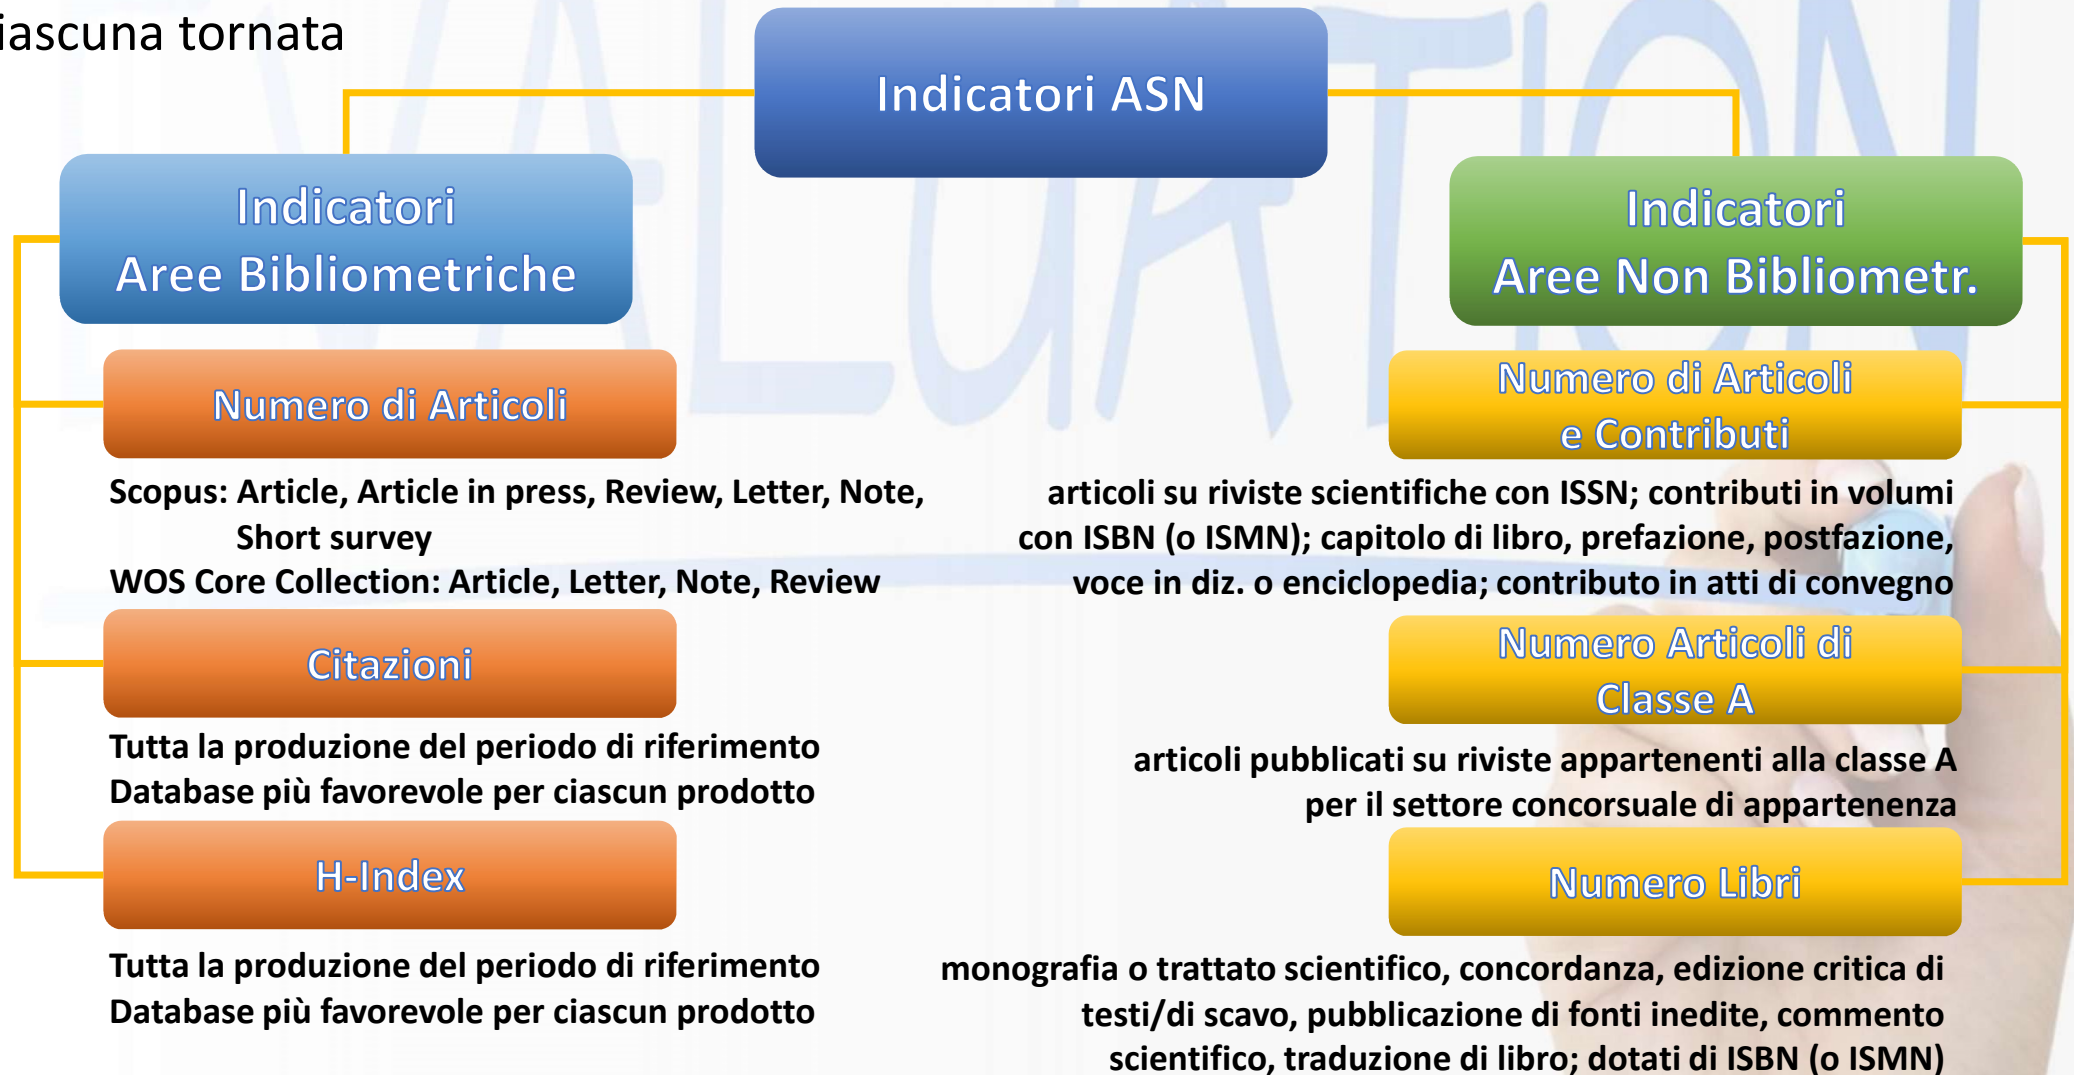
iascuna tornata

Indicatori ASN

Indicatori
Aree Bibliometriche

Numero di Articoli

Scopus: Article, Article in press, Review, Letter, Note, Short survey
WOS Core Collection: Article, Letter, Note, Review

Citazioni

Tutta la produzione del periodo di riferimento
Database più favorevole per ciascun prodotto

H-Index

Tutta la produzione del periodo di riferimento
Database più favorevole per ciascun prodotto

Indicatori
Aree Non Bibliometr.

Numero di Articoli
e Contributi

articoli su riviste scientifiche con ISSN; contributi in volumi con ISBN (o ISMN); capitolo di libro, prefazione, postfazione, voce in diz. o enciclopedia; contributo in atti di convegno

Numero Articoli di
Classe A

articoli pubblicati su riviste appartenenti alla classe A per il settore concorsuale di appartenenza

Numero Libri

monografia o trattato scientifico, concordanza, edizione critica di testi/di scavo, pubblicazione di fonti inedite, commento scientifico, traduzione di libro; dotati di ISBN (o ISMN)